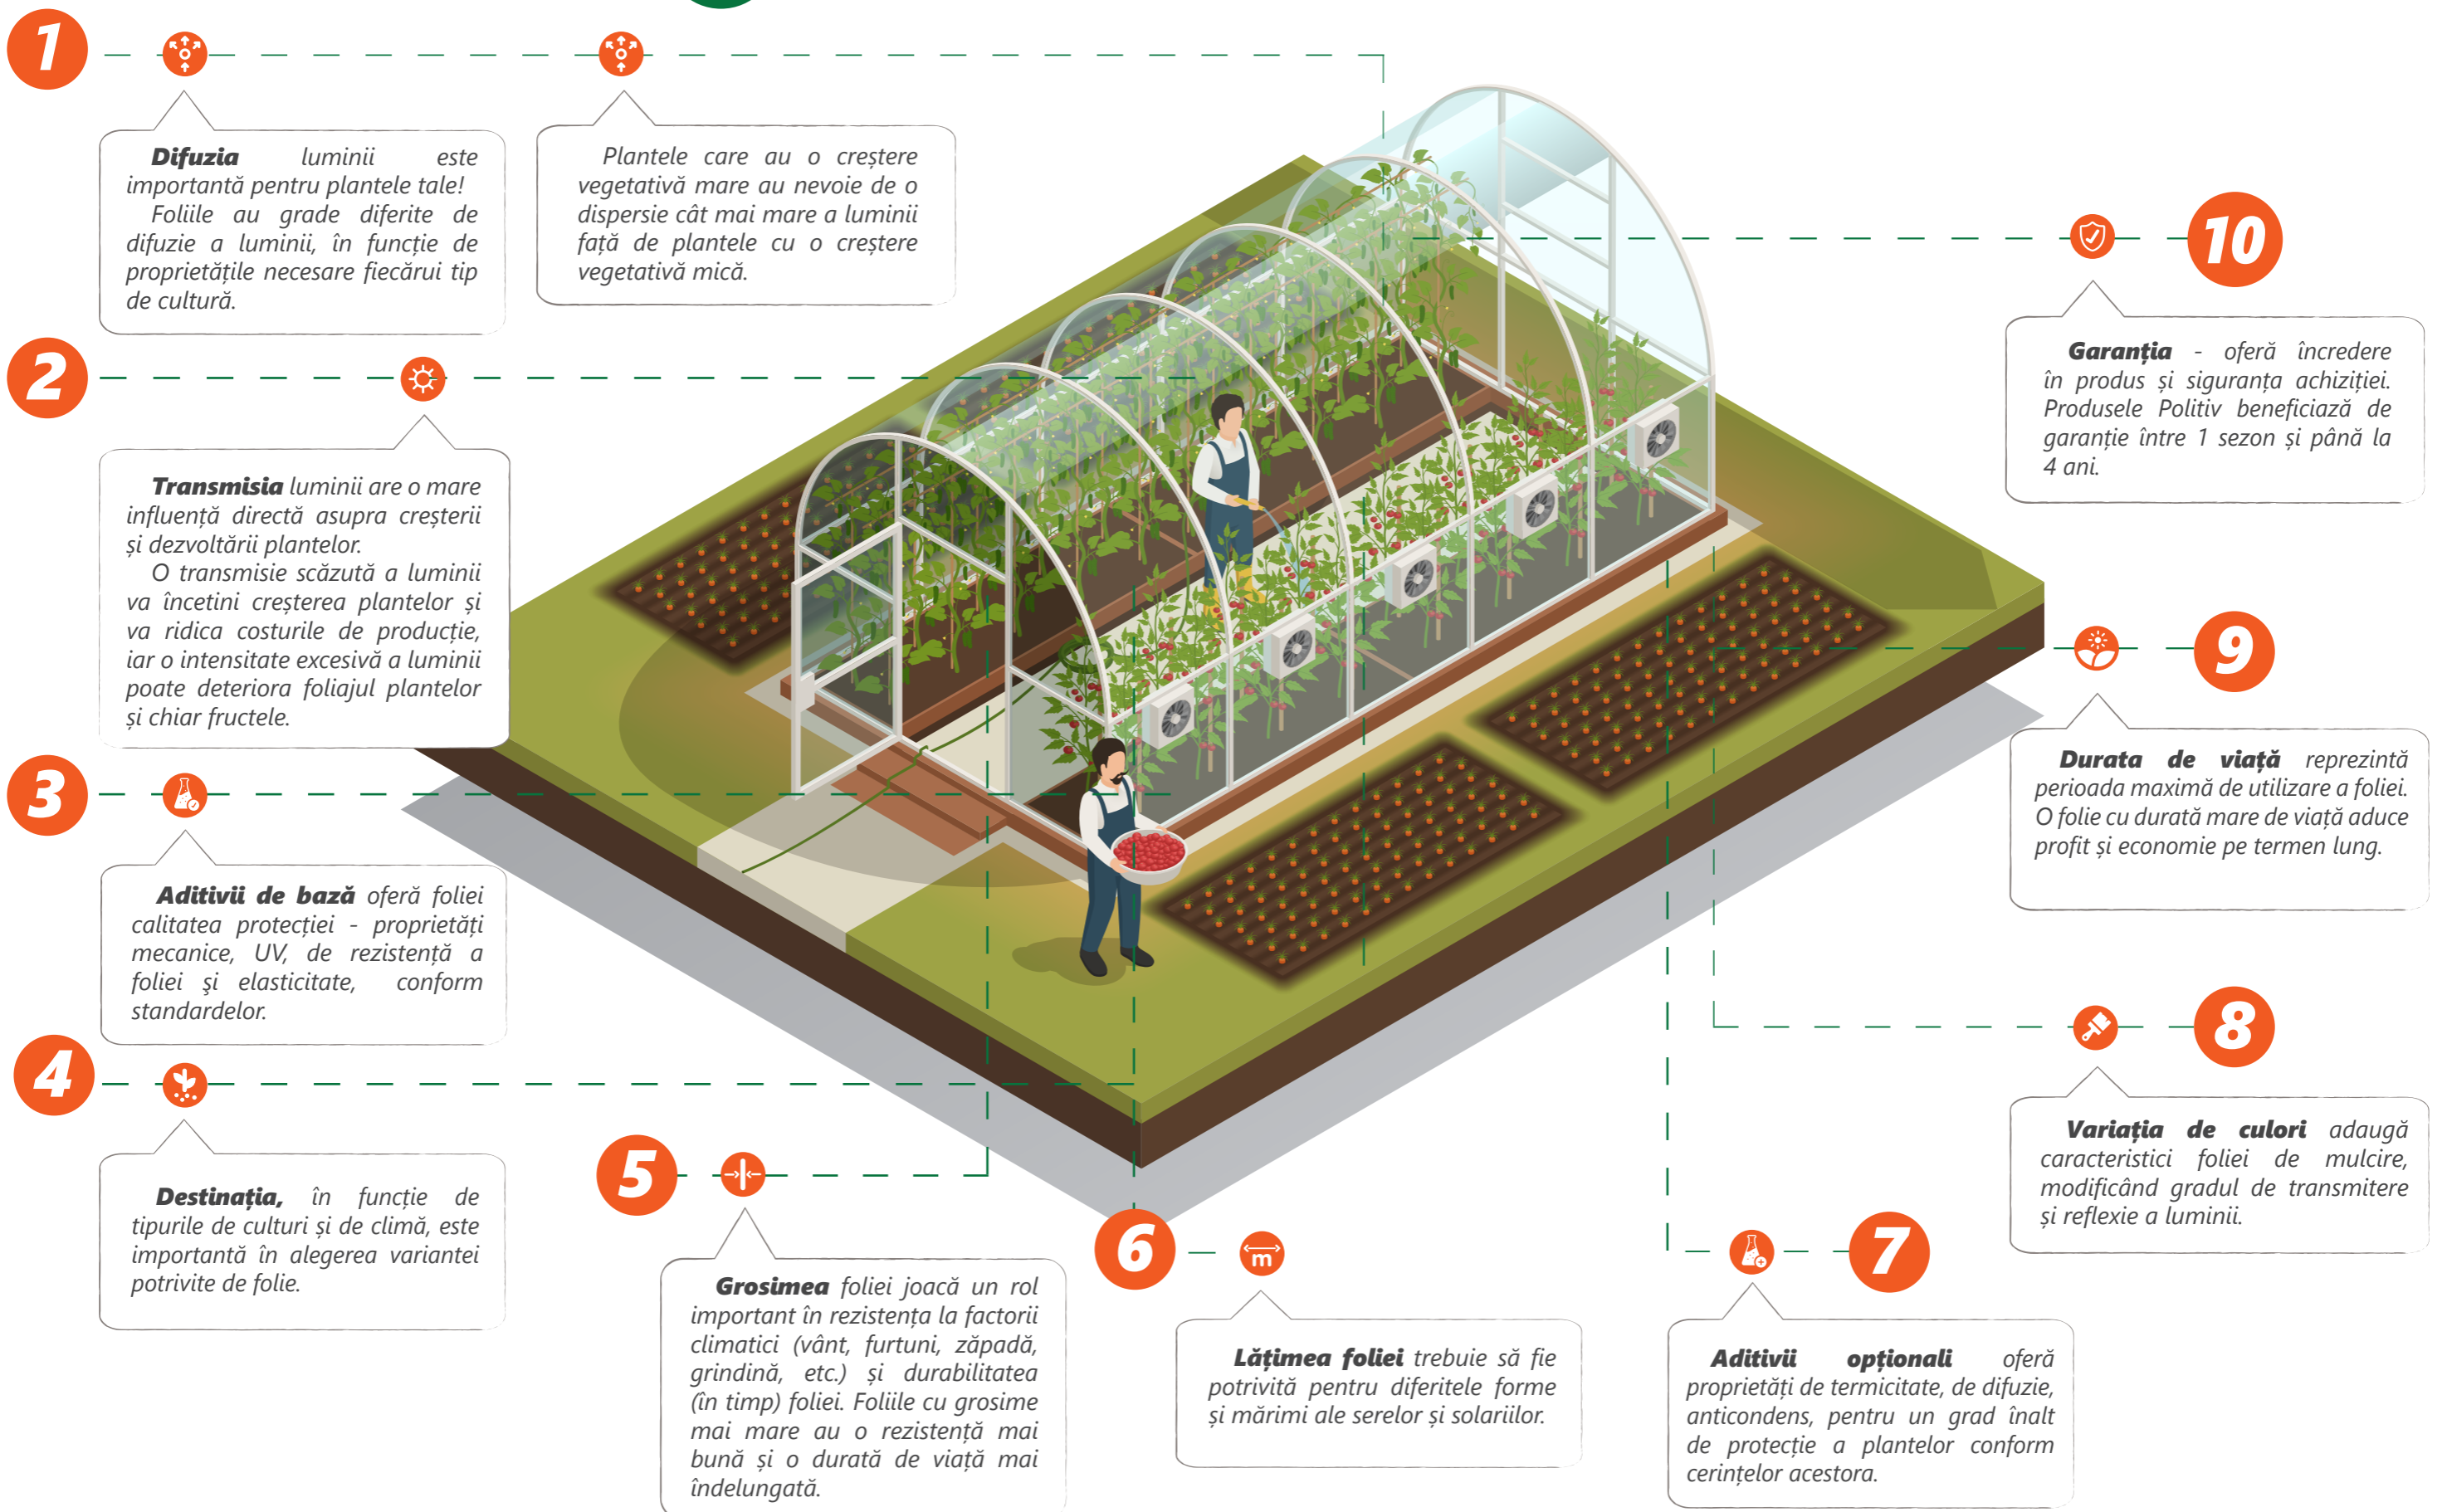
1

**Difuzia** luminii este importantă pentru plantele tale!
Foliile au grade diferite de difuzie a luminii, în funcție de proprietățile necesare fiecărui tip de cultură.

Plantele care au o creștere vegetativă mare au nevoie de o dispersie cât mai mare a luminii față de plantele cu o creștere vegetativă mică.

2

**Transmisia** luminii are o mare influență directă asupra creșterii și dezvoltării plantelor.
O transmisie scăzută a luminii va încetini creșterea plantelor și va ridica costurile de producție, iar o intensitate excesivă a luminii poate deteriora foliajul plantelor și chiar fructele.

3

**Aditivii de bază** oferă foliei calitatea protecției - proprietăți mecanice, UV, de rezistență a foliei și elasticitate, conform standardelor.

4

**Destinația,** în funcție de tipurile de culturi și de climă, este importantă în alegerea variantei potrivite de folie.

5

**Grosimea** foliei joacă un rol important în rezistența la factorii climatici (vânt, furtuni, zăpadă, grindină, etc.) și durabilitatea (în timp) foliei. Foliile cu grosime mai mare au o rezistență mai bună și o durată de viață mai îndelungată.

6

m

**Lățimea foliei** trebuie să fie potrivită pentru diferitele forme și mărimi ale serelor și solariilor.

7

**Aditivii opționali** oferă proprietăți de termicitate, de difuzie, anticondens, pentru un grad înalt de protecție a plantelor conform cerințelor acestora.

8

**Variația de culori** adaugă caracteristici foliei de mulcire, modificând gradul de transmitere și reflexie a luminii.

9

**Durata de viață** reprezintă perioada maximă de utilizare a foliei. O folie cu durată mare de viață aduce profit și economie pe termen lung.

10

**Garanția** - oferă încredere în produs și siguranța achiziției. Produsele Politiv beneficiază de garanție între 1 sezon și până la 4 ani.